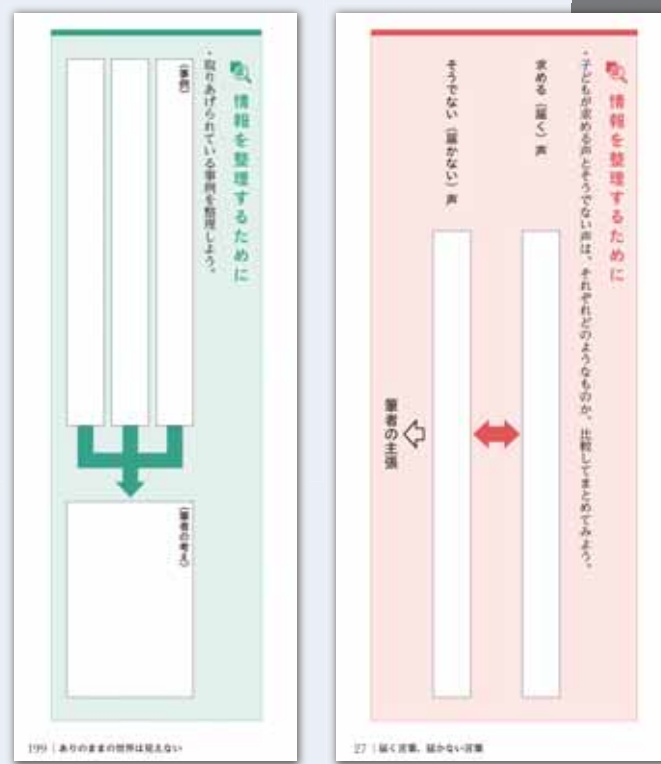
情報を整理するために

・取りあげられている事例を整理しよう。

〔事例〕

〔筆者の考え〕

199｜ありのままの世界は見えない

情報を整理するために

・子どもが求める声とそうでない声は、それぞれどのようなものか、比較してまとめてみよう。

求める（届く）声

そうでない（届かない）声

筆者の主張

27｜届く言葉、届かない言葉